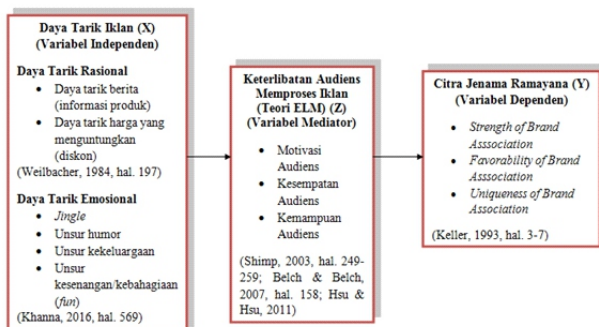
Daya Tarik Iklan (X)
(Variabel Independen)

Daya Tarik Rasional
- Daya tarik berita (informasi produk)
- Daya tarik harga yang menguntungkan (diskon)

(Weilbacher, 1984, hal. 197)

Daya Tarik Emosional
- *Jingle*
- Unsur humor
- Unsur kekeluargaan
- Unsur kesenangan/kebahagiaan (*fun*)

(Khanna, 2016, hal. 569)

Keterlibatan Audiens Memproses Iklan (Teori ELM) (Z)
(Variabel Mediator)

- Motivasi Audiens
- Kesempatan Audiens
- Kemampuan Audiens

(Shimp, 2003, hal. 249-259; Belch & Belch, 2007, hal. 158; Hsu & Hsu, 2011)

Citra Jenama Ramayana (Y)
(Variabel Dependen)

- *Strength of Brand Asssociation*
- *Favorability of Brand Association*
- *Uniqueness of Brand Association*

(Keller, 1993, hal. 3-7)